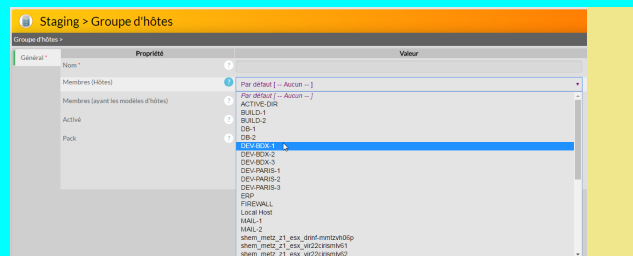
Staging > Groupe d'hôtes

Groupe d'hôtes >

Général *

| Propriété | Valeur |
|---|---|
| Nom * | |
| Membres (Hôtes) | Par défaut [ -- Aucun -- ] |
| Membres (ayant les modèles d'hôtes) | |
| Activé | |
| Pack | |

Par défaut [ -- Aucun -- ]
ACTIVE-DIR
BUILD-1
BUILD-2
DB-1
DB-2
DEV-BOX-1
DEV-BOX-2
DEV-BOX-3
DEV-PARIS-1
DEV-PARIS-2
DEV-PARIS-3
ERP
FIREWALL
Local Host
MAIL-1
MAIL-2
shem_metz_z1_esx_drinf-mmtzvh06p
shem_metz_z1_esx_vir22cirismlv61
shem_metz_z1_esx_vir22cirismlv62